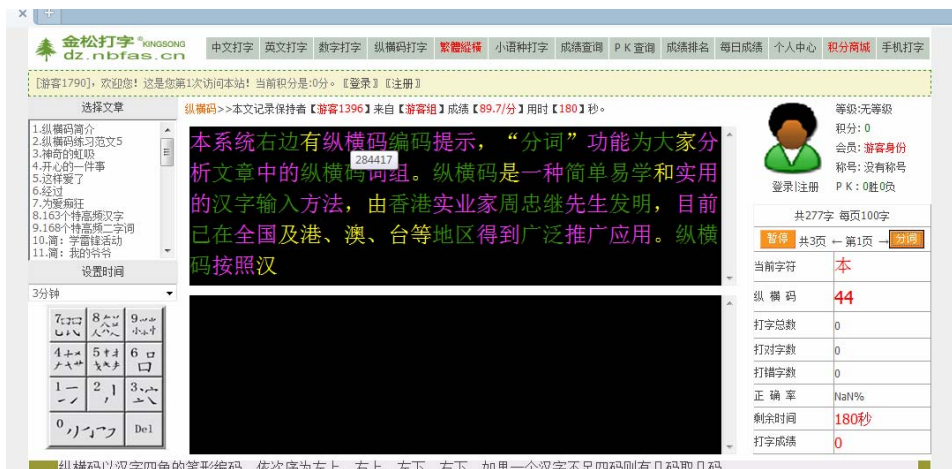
金松打字 ®KINGSONG
dz.nbfas.cn

中文打字 英文打字 数字打字 纵横码打字 繁體縱橫 小语种打字 成绩查询 P K 查询 成绩排名 每日成绩 个人中心 积分商城 手机打字

[游客1790]，欢迎您！这是您第1次访问本站！当前积分是:0分。〖登录〗〖注册〗

选择文章
1.纵横码简介
2.纵横码练习范文5
3.神奇的虹吸
4.开心的一件事
5.这样爱了
6.经过
7.为爱痴狂
8.163个特高频汉字
9.168个特高频二字词
10.简：学雷锋活动
11.简：我的爷爷

设置时间
3分钟

7 8 9 4 5 6 1 2 3 0 Del

纵横码>>本文记录保持者【游客1396】来自【游客组】成绩【89.7/分】用时【180】秒。

本系统右边有纵横码编码提示，“分词”功能为大家分析文章中的纵横码词组。纵横码是一种简单易学和实用的汉字输入方法，由香港实业家周忠继先生发明，目前已在全国及港、澳、台等地区得到广泛推广应用。纵横码按照汉

284417

等级:无等级
积分：0
会员：游客身份
称号：没有称号
P K：0胜0负
登录|注册

共277字 每页100字
暂停 共3页 ←第1页 → 分词

| 当前字符 | 本 |
|---|---|
| 纵 横 码 | 44 |
| 打字总数 | 0 |
| 打对字数 | 0 |
| 打错字数 | 0 |
| 正 确 率 | NaN% |
| 剩余时间 | 180秒 |
| 打字成绩 | 0 |

纵横码以汉字四角的笔形编码，依次序为左上、右上、左下、右下，如果一个汉字不足四码则有几码取几码